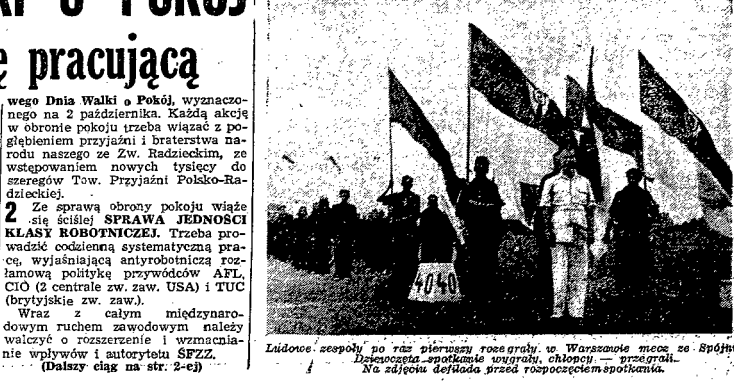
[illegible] O POKÓJ
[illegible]ę pracującą

wego Dnia Walki o Pokój, wyznaczonego na 2 października. Każdą akcję w obronie pokoju trzeba wiązać z pogłębieniem przyjaźni i braterstwa narodu naszego ze Zw. Radzieckim, ze wstępowaniem nowych tysięcy do szeregów Tow. Przyjaźni Polsko-Radzieckiej.

2 Ze sprawą obrony pokoju wiąże się ściśle SPRAWA JEDNOŚCI KLASY ROBOTNICZEJ. Trzeba prowadzić codzienną systematyczną pracę, wyjaśniającą antyrobotniczą rozłamową politykę przywódców AFL, CIO (2 centrale zw. zaw. USA) i TUC (brytyjskie zw. zaw.).

Wraz z całym międzynarodowym ruchem zawodowym należy walczyć o rozszerzenie i wzmacnianie wpływów i autorytetu ŚFZZ.
(Dalszy ciąg na str. 2-ej)

4040

Ludowe zespoły po raz pierwszy rozegrały w Warszawie mecz ze Spójn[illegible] Dziewczęta spotkanie wygrały, chłopcy — przegrali. Na zdjęciu defilada przed rozpoczęciem spotkania.